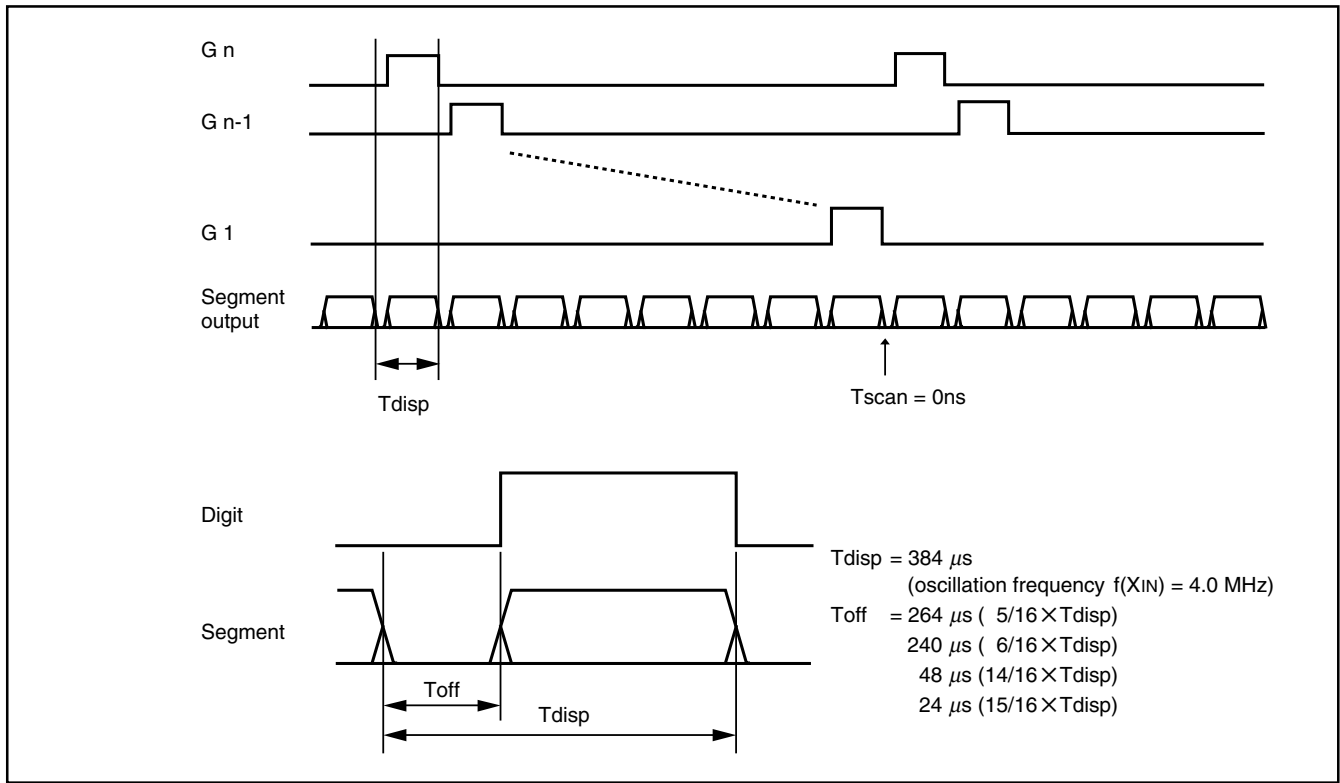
G n

G n-1

G 1

Segment output

Tdisp

Tscan = 0ns

Digit

Segment

Toff

Tdisp

Tdisp = 384 $\mu$s
(oscillation frequency f(XIN) = 4.0 MHz)
Toff = 264 $\mu$s ( 5/16×Tdisp)
240 $\mu$s ( 6/16×Tdisp)
48 $\mu$s (14/16×Tdisp)
24 $\mu$s (15/16×Tdisp)